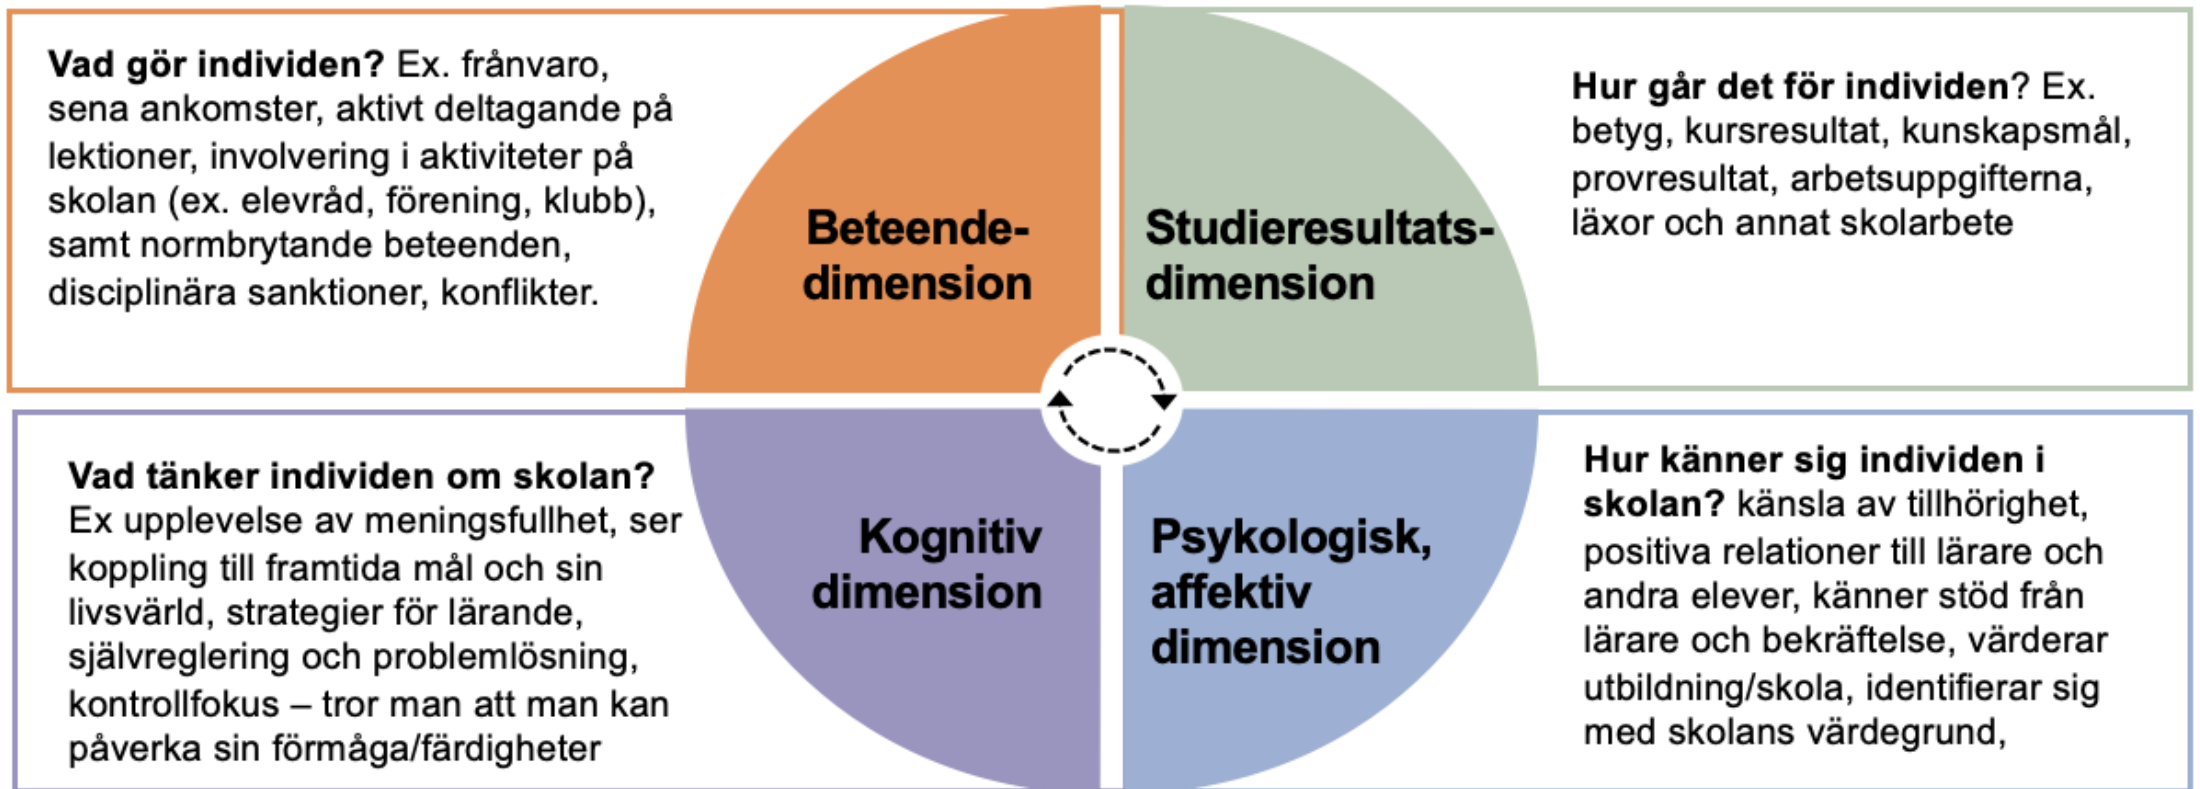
**Vad gör individen?** Ex. frånvaro, sena ankomster, aktivt deltagande på lektioner, involvering i aktiviteter på skolan (ex. elevråd, förening, klubb), samt normbrytande beteenden, disciplinära sanktioner, konflikter.

**Beteende-dimension**

**Studieresultats-dimension**

**Hur går det för individen**? Ex. betyg, kursresultat, kunskapsmål, provresultat, arbetsuppgifterna, läxor och annat skolarbete

**Vad tänker individen om skolan?** Ex upplevelse av meningsfullhet, ser koppling till framtida mål och sin livsvärld, strategier för lärande, självreglering och problemlösning, kontrollfokus – tror man att man kan påverka sin förmåga/färdigheter

**Kognitiv dimension**

**Psykologisk, affektiv dimension**

**Hur känner sig individen i skolan?** känsla av tillhörighet, positiva relationer till lärare och andra elever, känner stöd från lärare och bekräftelse, värderar utbildning/skola, identifierar sig med skolans värdegrund,